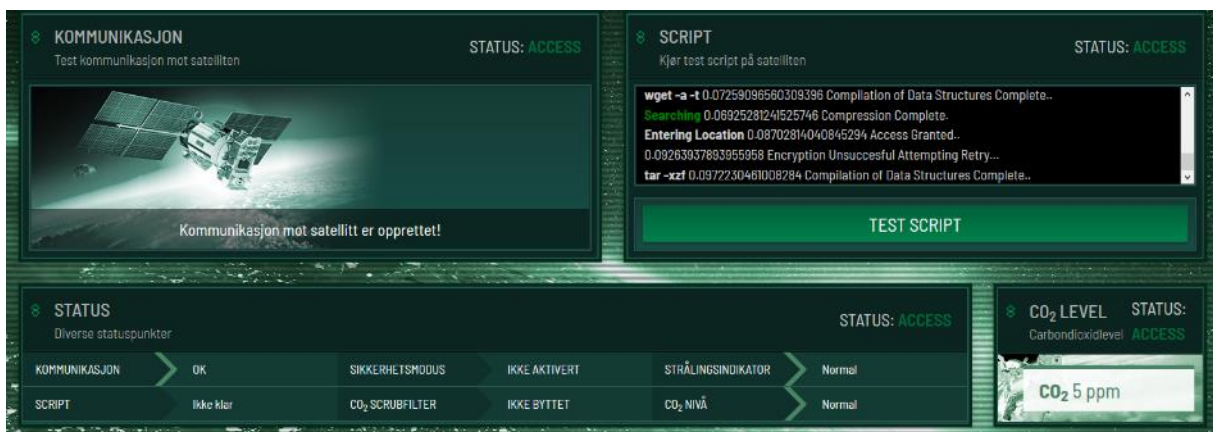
KOMMUNIKASJON
Test kommunikasjon mot satellitten

STATUS: ACCESS

Kommunikasjon mot satellitt er opprettet!

SCRIPT
Kjør test script på satellitten

STATUS: ACCESS

wget -a -t 0.07259096560309396 Compilation of Data Structures Complete..
Searching 0.06925281241525746 Compression Complete.
Entering Location 0.08702814040845294 Access Granted..
0.09263937893955958 Encryption Unsuccesful Attempting Retry...
tar -xzf 0.0972230461008284 Compilation of Data Structures Complete..

TEST SCRIPT

STATUS
Diverse statuspunkter

STATUS: ACCESS

| KOMMUNIKASJON | OK | SIKKERHETSMODUS | IKKE AKTIVERT | STRÅLINGSINDIKATOR | Normal |
|---|---|---|---|---|---|
| SCRIPT | Ikke klar | $CO_2$ SCRUBFILTER | IKKE BYTTET | $CO_2$ NIVÅ | Normal |

$CO_2$ LEVEL
Carbondioxidlevel

STATUS: ACCESS

$CO_2$ 5 ppm